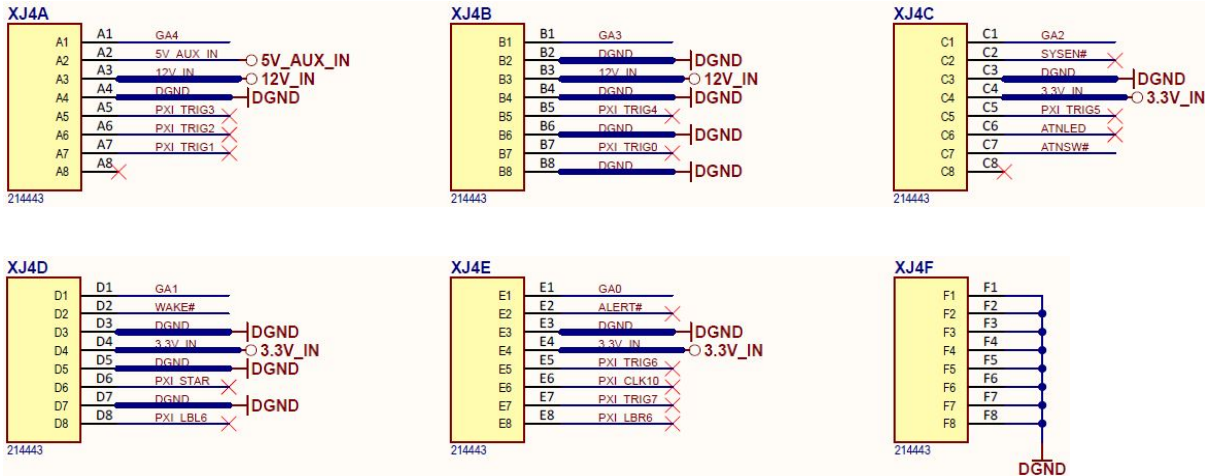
XJ4A

| | | |
|---|---|---|
| A1 | A1 | GA4 |
| A2 | A2 | 5V_AUX_IN |
| A3 | A3 | 12V_IN |
| A4 | A4 | DGND |
| A5 | A5 | PXI_TRIG3 |
| A6 | A6 | PXI_TRIG2 |
| A7 | A7 | PXI_TRIG1 |
| A8 | A8 | |

5V_AUX_IN
12V_IN
DGND
214443

XJ4B

| | | |
|---|---|---|
| B1 | B1 | GA3 |
| B2 | B2 | DGND |
| B3 | B3 | 12V_IN |
| B4 | B4 | DGND |
| B5 | B5 | PXI_TRIG4 |
| B6 | B6 | DGND |
| B7 | B7 | PXI_TRIG0 |
| B8 | B8 | DGND |

DGND
12V_IN
DGND
DGND
DGND
214443

XJ4C

| | | |
|---|---|---|
| C1 | C1 | GA2 |
| C2 | C2 | SYSEN# |
| C3 | C3 | DGND |
| C4 | C4 | 3.3V_IN |
| C5 | C5 | PXI_TRIG5 |
| C6 | C6 | ATNLED |
| C7 | C7 | ATNSW# |
| C8 | C8 | |

DGND
3.3V_IN
214443

XJ4D

| | | |
|---|---|---|
| D1 | D1 | GA1 |
| D2 | D2 | WAKE# |
| D3 | D3 | DGND |
| D4 | D4 | 3.3V_IN |
| D5 | D5 | DGND |
| D6 | D6 | PXI_STAR |
| D7 | D7 | DGND |
| D8 | D8 | PXI_LBL6 |

DGND
3.3V_IN
DGND
DGND
214443

XJ4E

| | | |
|---|---|---|
| E1 | E1 | GA0 |
| E2 | E2 | ALERT# |
| E3 | E3 | DGND |
| E4 | E4 | 3.3V_IN |
| E5 | E5 | PXI_TRIG6 |
| E6 | E6 | PXI_CLK10 |
| E7 | E7 | PXI_TRIG7 |
| E8 | E8 | PXI_LBR6 |

DGND
3.3V_IN
214443

XJ4F

| | |
|---|---|
| F1 | F1 |
| F2 | F2 |
| F3 | F3 |
| F4 | F4 |
| F5 | F5 |
| F6 | F6 |
| F7 | F7 |
| F8 | F8 |

214443
DGND